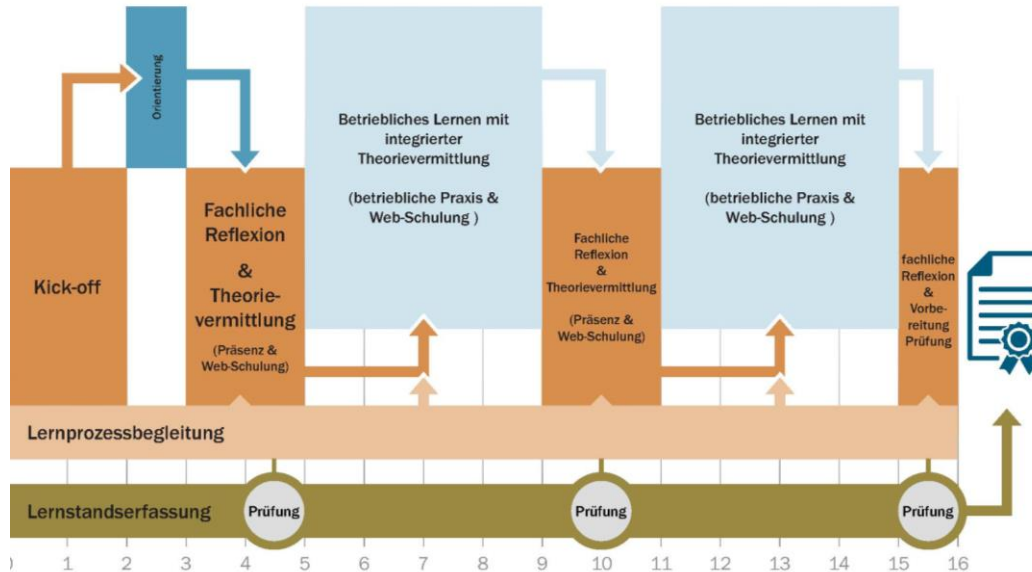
Orientierung

Kick-off

Fachliche Reflexion & Theorievermittlung (Präsenz & Web-Schulung)

Betriebliches Lernen mit integrierter Theorievermittlung (betriebliche Praxis & Web-Schulung )

Fachliche Reflexion & Theorievermittlung (Präsenz & Web-Schulung)

Betriebliches Lernen mit integrierter Theorievermittlung (betriebliche Praxis & Web-Schulung )

fachliche Reflexion & Vorbereitung Prüfung

Lernprozessbegleitung

Lernstandserfassung

Prüfung

Prüfung

Prüfung

0 1 2 3 4 5 6 7 8 9 10 11 12 13 14 15 16